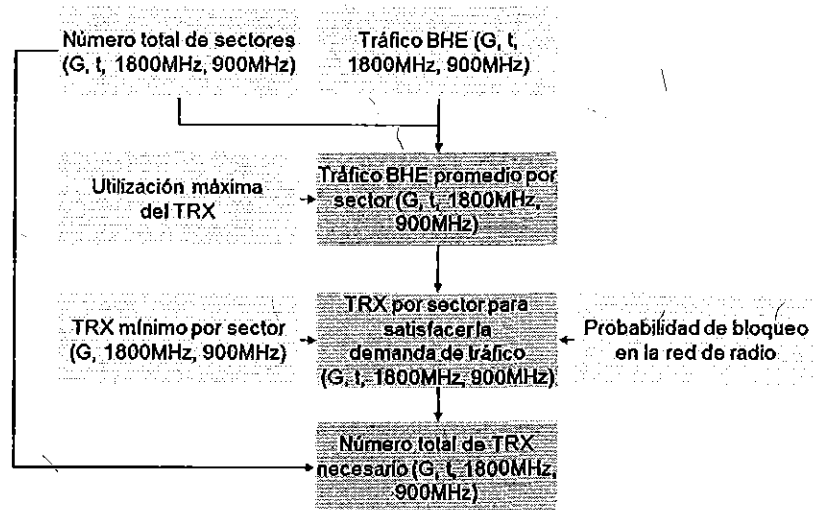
Número total de sectores (G, t, 1800MHz, 900MHz)

Tráfico BHE (G, t, 1800MHz, 900MHz)

Utilización máxima del TRX

Tráfico BHE promedio por sector (G, t, 1800MHz, 900MHz)

TRX mínimo por sector (G, 1800MHz, 900MHz)

TRX por sector para satisfacer la demanda de tráfico (G, t, 1800MHz, 900MHz)

Probabilidad de bloqueo en la red de radio

Número total de TRX necesario (G, t, 1800MHz, 900MHz)